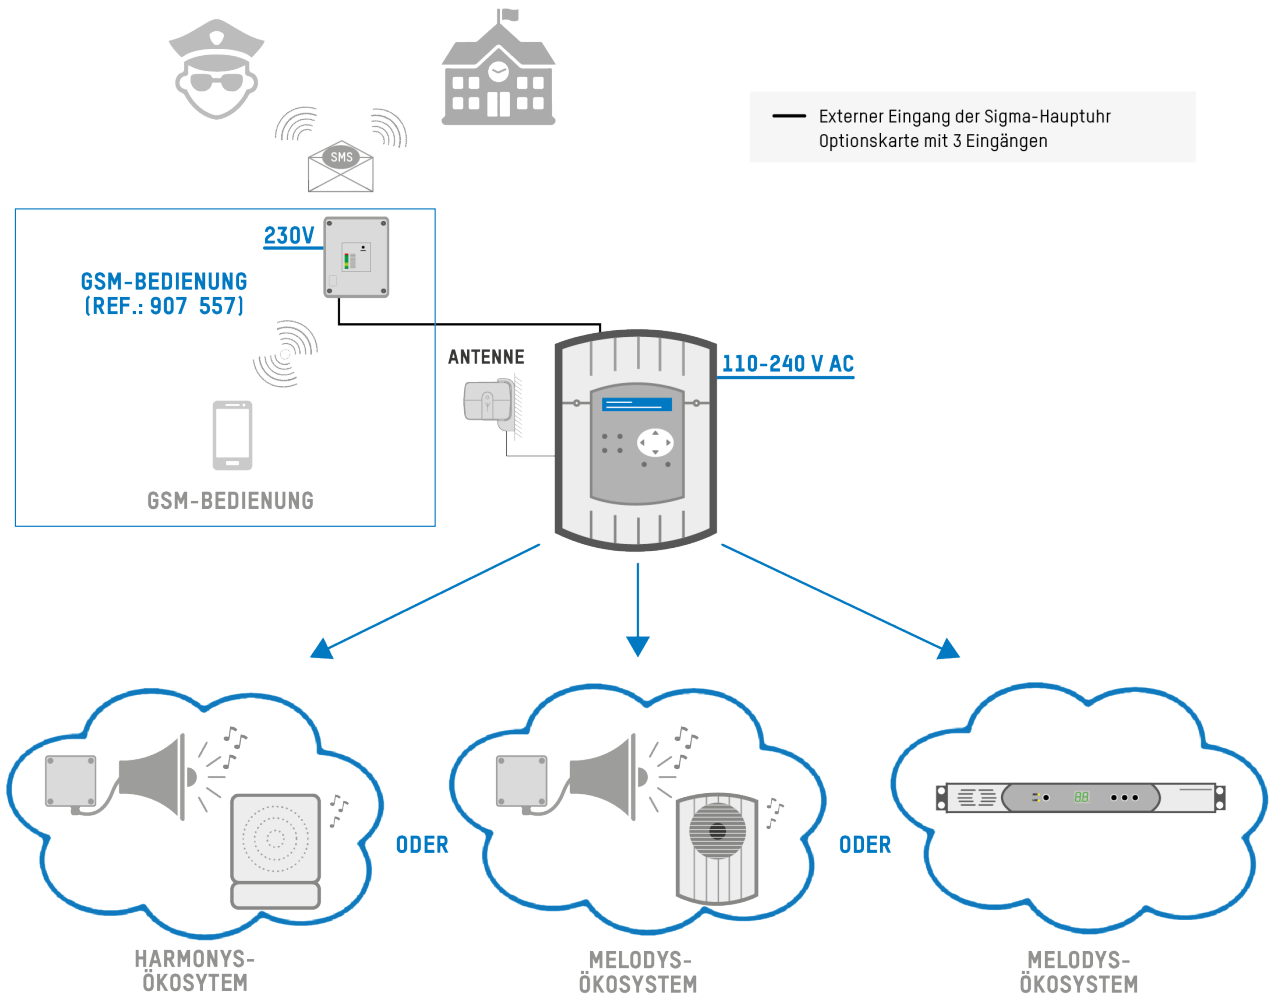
SMS

Externer Eingang der Sigma-Hauptuhr
Optionskarte mit 3 Eingängen

230V

GSM-BEDIENUNG
(REF.: 907 557)

ANTENNE

110-240 V AC

GSM-BEDIENUNG

ODER

ODER

88

HARMONYS-
ÖKOSYTEM

MELODYS-
ÖKOSYSTEM

MELODYS-
ÖKOSYSTEM